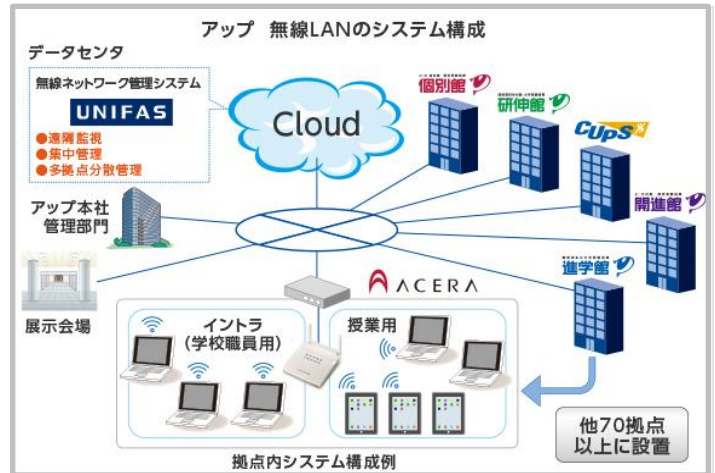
アップ　無線LANのシステム構成

データセンタ

無線ネットワーク管理システム

UNIFAS

●遠隔監視
●集中管理
●多拠点分散管理

Cloud

個別館

研伸館

CUPS

開進館

進学館

アップ本社
管理部門

展示会場

ACERA

イントラ
（学校職員用）

授業用

他70拠点
以上に設置

拠点内システム構成例